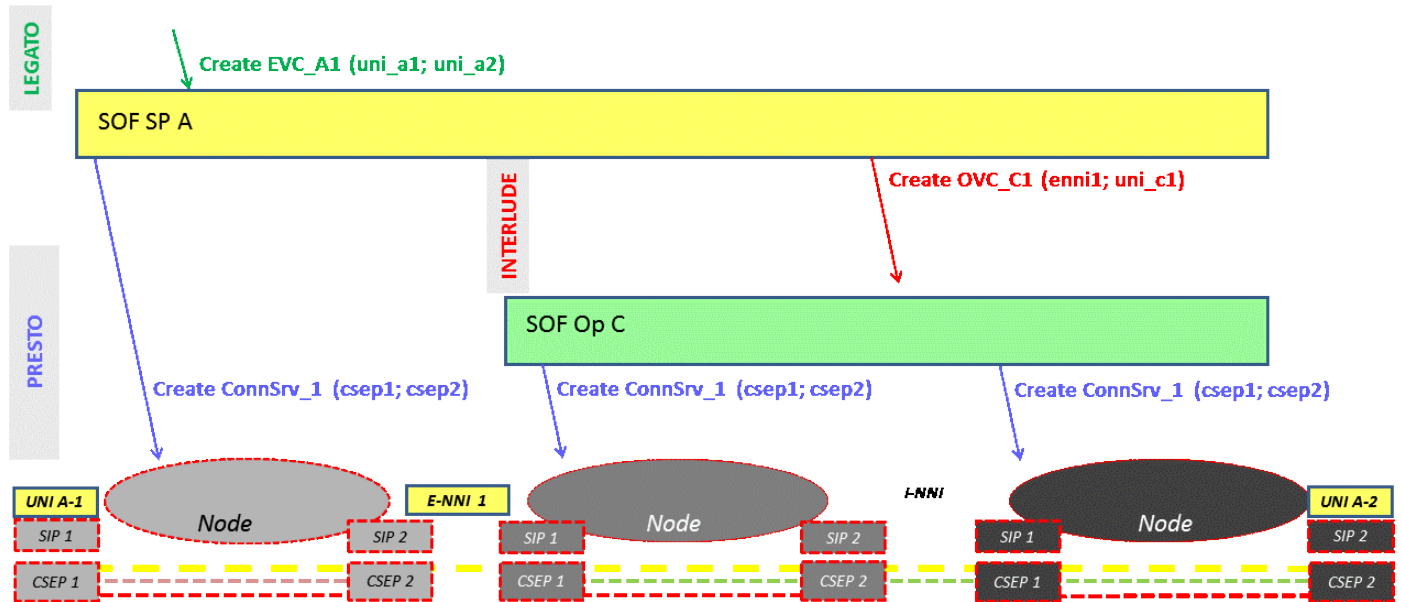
LEGATO

Create EVC_A1 (uni_a1; uni_a2)

SOF SP A

INTERLUDE

Create OVC_C1 (enni1; uni_c1)

PRESTO

SOF Op C

Create ConnSrv_1 (csep1; csep2)

Create ConnSrv_1 (csep1; csep2)

Create ConnSrv_1 (csep1; csep2)

UNI A-1

Node

E-NNI 1

Node

I-NNI

Node

UNI A-2

SIP 1

SIP 2

SIP 1

SIP 2

SIP 1

SIP 2

CSEP 1

CSEP 2

CSEP 1

CSEP 2

CSEP 1

CSEP 2